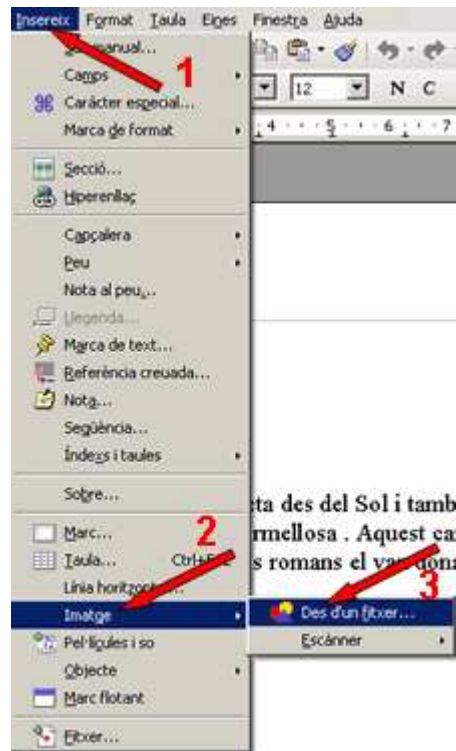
Insereix Format Taula Eines Finestra Ajuda

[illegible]manual...
Camps
1
Caràcter especial...
Marca de format
12
N C
4 5 6 7
Secció...
Hiperenllaç
Capçalera
Peu
Nota al peu...
Llegenda...
Marca de text...
Referència creuada...
Nota...
Seqüència...
Índexs i taules
Sobre...
Marc...
2
Taula... Ctrl+F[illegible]
Línia horitzo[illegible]
Imatge
3
Des d'un fitxer...
Escànner
Pel·lícules i so
Objecte
Marc flotant
Fitxer...

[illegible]eta des del Sol i tamb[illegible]
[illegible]rmellosa . Aquest ca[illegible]
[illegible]s romans el va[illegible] dona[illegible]